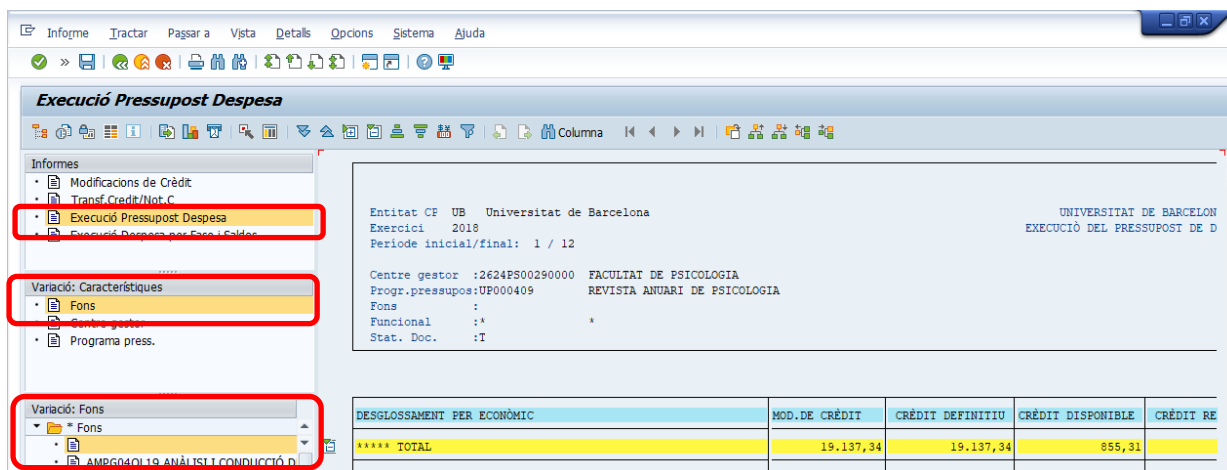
Informe Tractar Passar a Vista Detalls Opcions Sistema Ajuda

Execució Pressupost Despesa

Columna

Informes
Modificacions de Crèdit
Transf.Credit/Not.C
Execució Pressupost Despesa
Execució Despesa per Fase i Saldos

Variació: Característiques
Fons
Centre gestor
Programa press.

Variació: Fons
* Fons
AMPG04OL19 ANÀLISI I CONDUCCIÓ D

Entitat CP UB Universitat de Barcelona
Exercici 2018
Període inicial/final: 1 / 12

Centre gestor :2624PS00290000 FACULTAT DE PSICOLOGIA
Progr.pressupos:UP000409 REVISTA ANUARI DE PSICOLOGIA
Fons :
Funcional :* *
Stat. Doc. :T

UNIVERSITAT DE BARCELON
EXECUCIÒ DEL PRESSUPOST DE D

| DESGLOSSAMENT PER ECONÒMIC | MOD.DE CRÈDIT | CRÈDIT DEFINITIU | CRÈDIT DISPONIBLE | CRÈDIT RE |
|---|---|---|---|---|
| ***** TOTAL | 19.137,34 | 19.137,34 | 855,31 | |